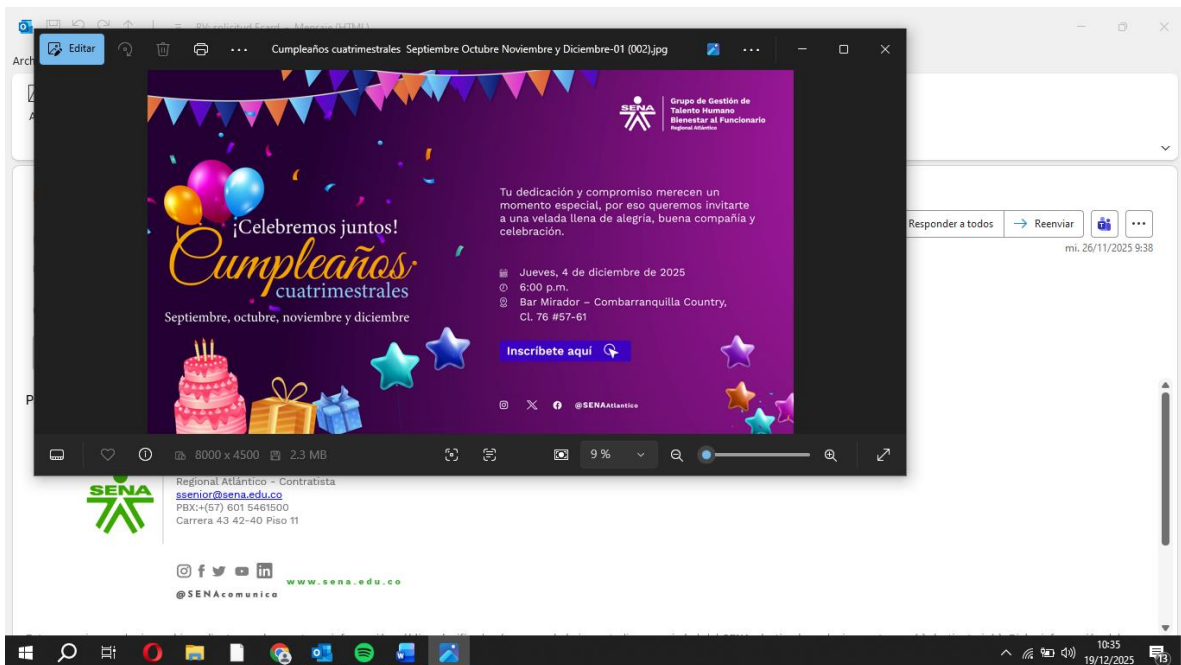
Editar

Cumpleaños cuatrimestrales Septiembre Octubre Noviembre y Diciembre-01 (002).jpg

SENA
Grupo de Gestión de Talento Humano
Bienestar al Funcionario
Regional Atlántico

¡Celebremos juntos!
Cumpleaños
cuatrimestrales
Septiembre, octubre, noviembre y diciembre

Tu dedicación y compromiso merecen un momento especial, por eso queremos invitarte a una velada llena de alegría, buena compañía y celebración.

Jueves, 4 de diciembre de 2025
6:00 p.m.
Bar Mirador – Combarranquilla Country, Cl. 76 #57-61

Inscríbete aquí

@SENAAtlántico

8000 x 4500 2.3 MB 9 %

Responder a todos
Reenviar
mi. 26/11/2025 9:38

Regional Atlántico - Contratista
ssenior@sena.edu.co
PBX:+(57) 601 5461500
Carrera 43 42-40 Piso 11

www.sena.edu.co
@SENAcomunica

10:35
19/12/2025